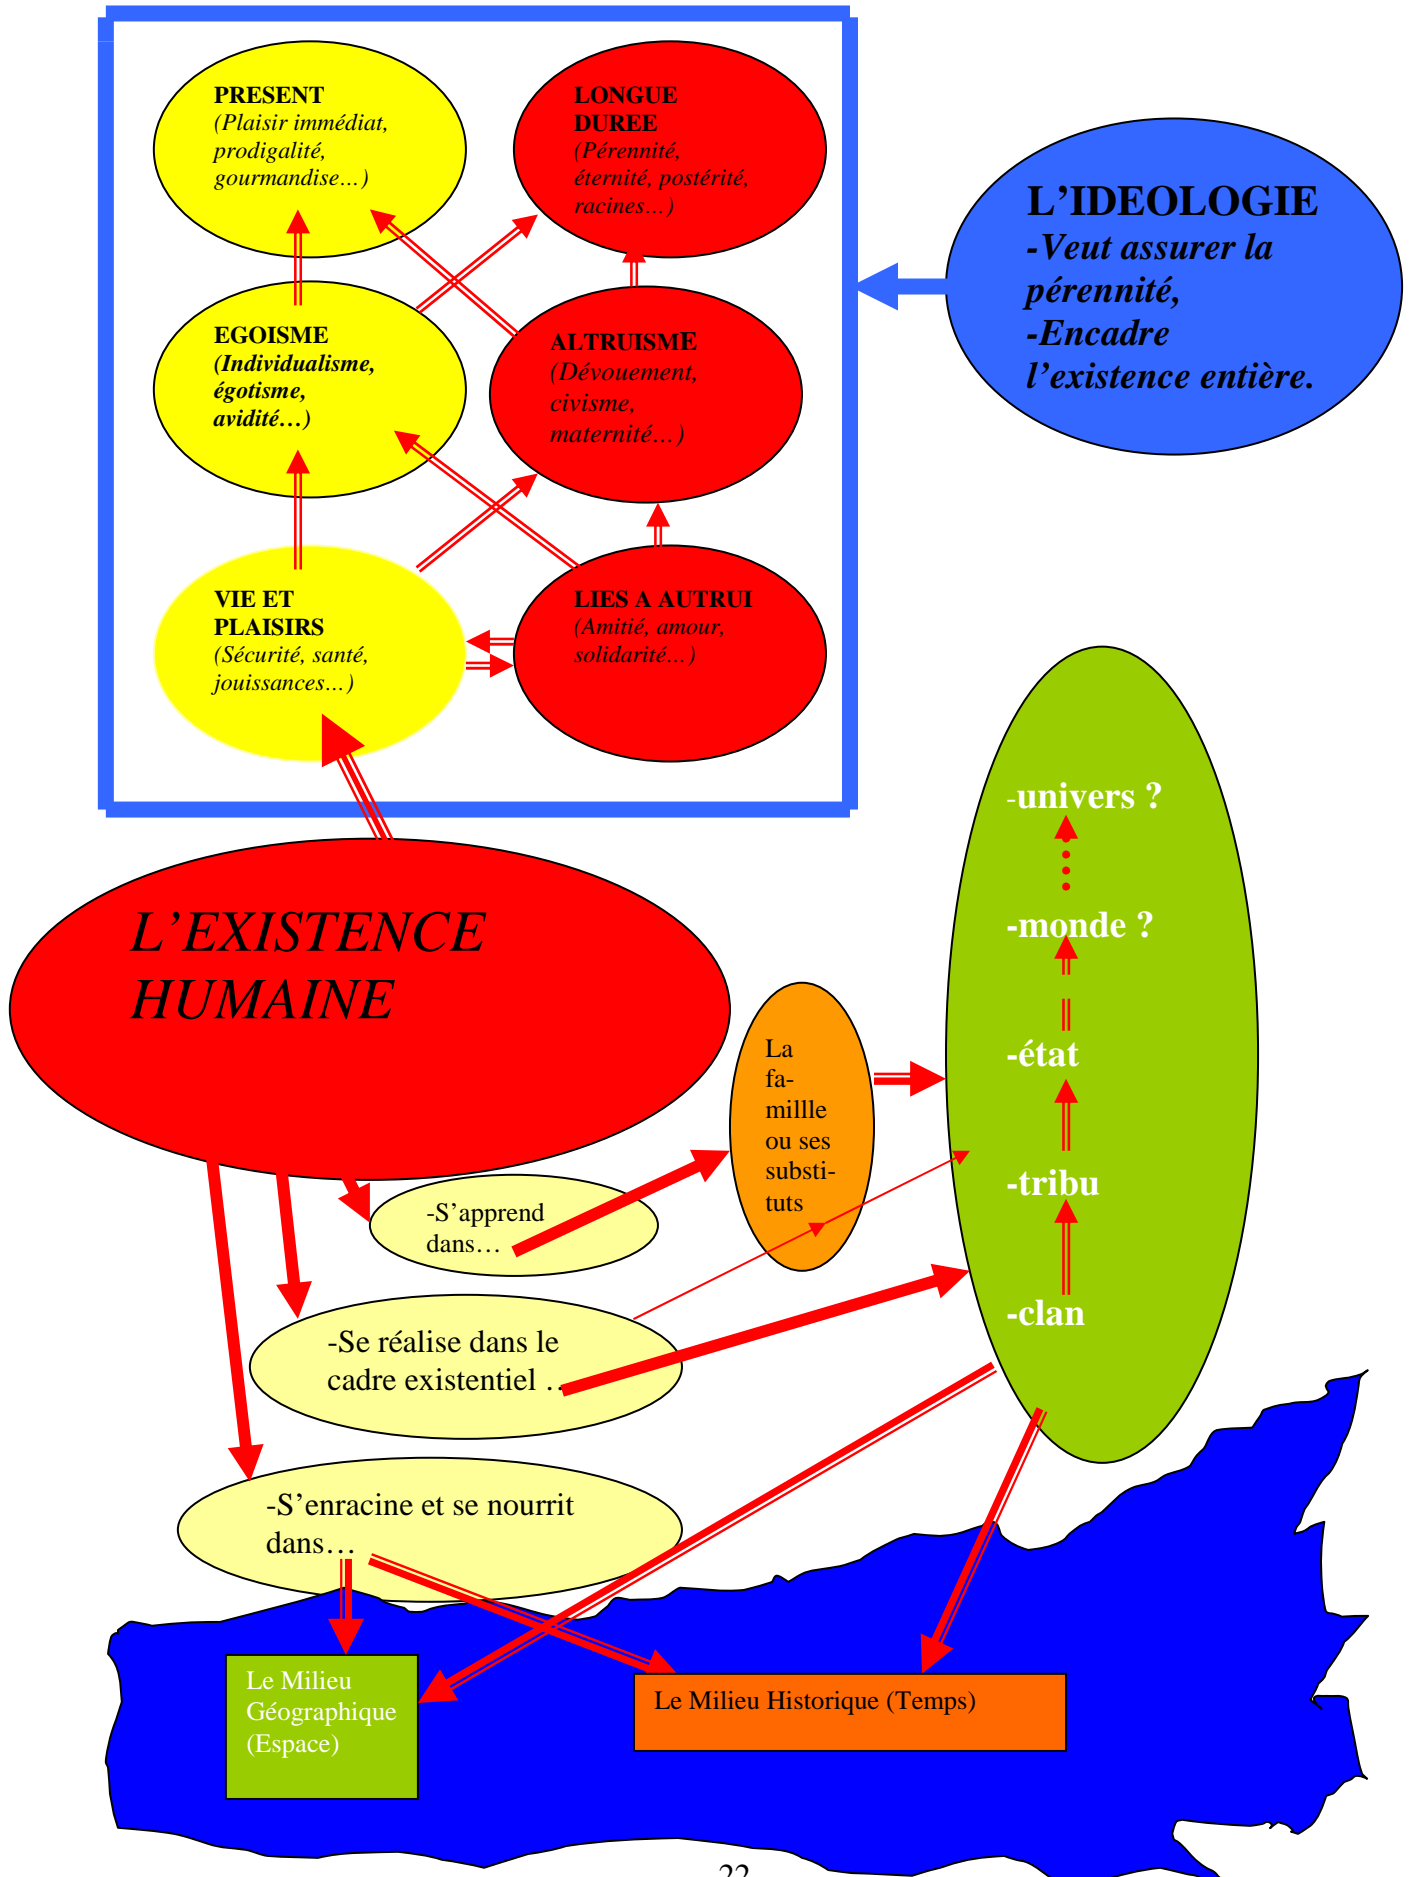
PRESENT
(Plaisir immédiat, prodigalité, gourmandise…)

LONGUE DUREE
(Pérennité, éternité, postérité, racines…)

L'IDEOLOGIE
-Veut assurer la pérennité,
-Encadre l'existence entière.

EGOISME
(Individualisme, égotisme, avidité…)

ALTRUISME
(Dévouement, civisme, maternité…)

VIE ET PLAISIRS
(Sécurité, santé, jouissances…)

LIES A AUTRUI
(Amitié, amour, solidarité…)

-univers ?

-monde ?

-état

-tribu

-clan

L'EXISTENCE HUMAINE

La famillle ou ses substituts

-S'apprend dans…

-Se réalise dans le cadre existentiel …

-S'enracine et se nourrit dans…

Le Milieu Géographique (Espace)

Le Milieu Historique (Temps)

22